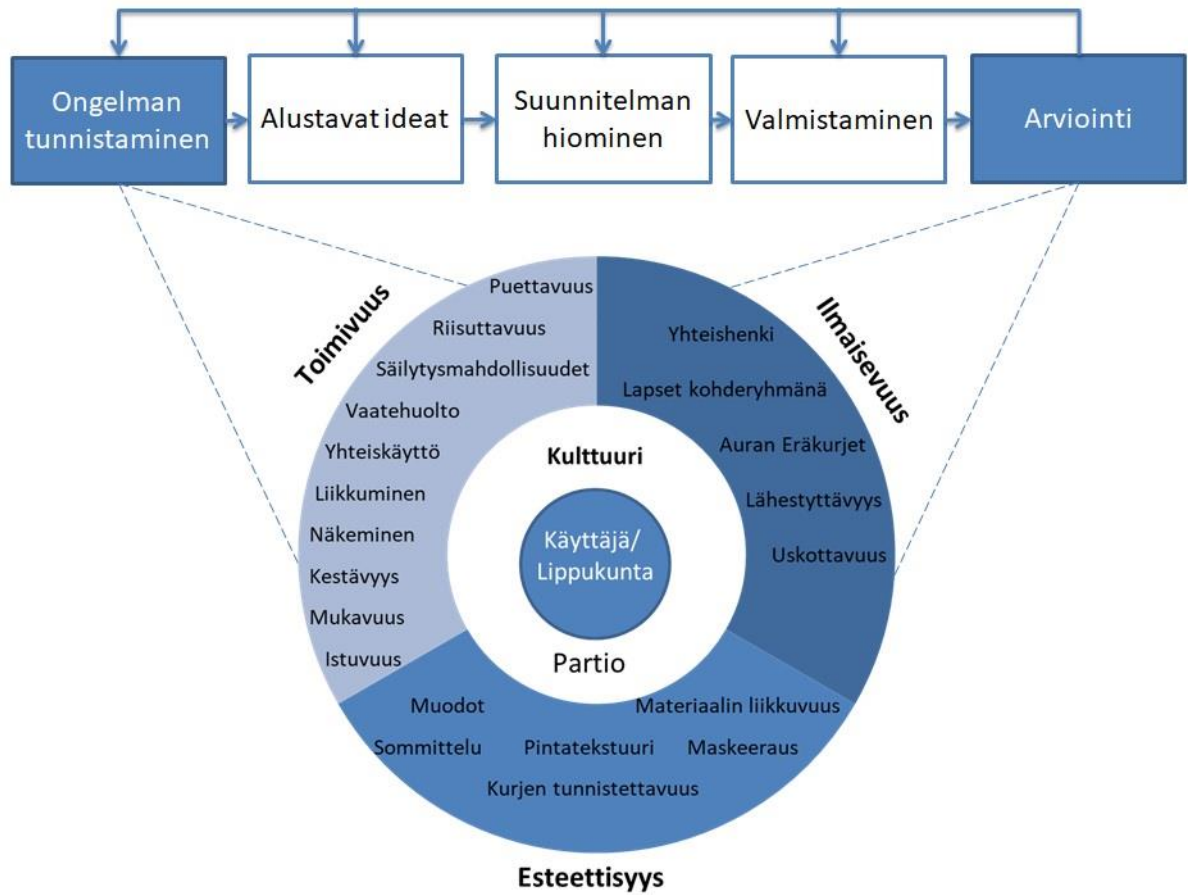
Ongelman tunnistaminen

Alustavat ideat

Suunnitelman hiominen

Valmistaminen

Arviointi

Toimivuus

Puettavuus
Riisuttavuus
Säilytysmahdollisuudet
Vaatehuolto
Yhteiskäyttö
Liikkuminen
Näkeminen
Kestävyys
Mukavuus
Istuvuus

Ilmaisevuus

Yhteishenki
Lapset kohderyhmänä
Auran Eräkurjet
Lähestyttävyys
Uskottavuus

Kulttuuri

Käyttäjä/ Lippukunta

Partio

Muodot
Sommittelu
Pintatekstuuri
Materiaalin liikkuvuus
Maskeeraus
Kurjen tunnistettavuus

Esteettisyys